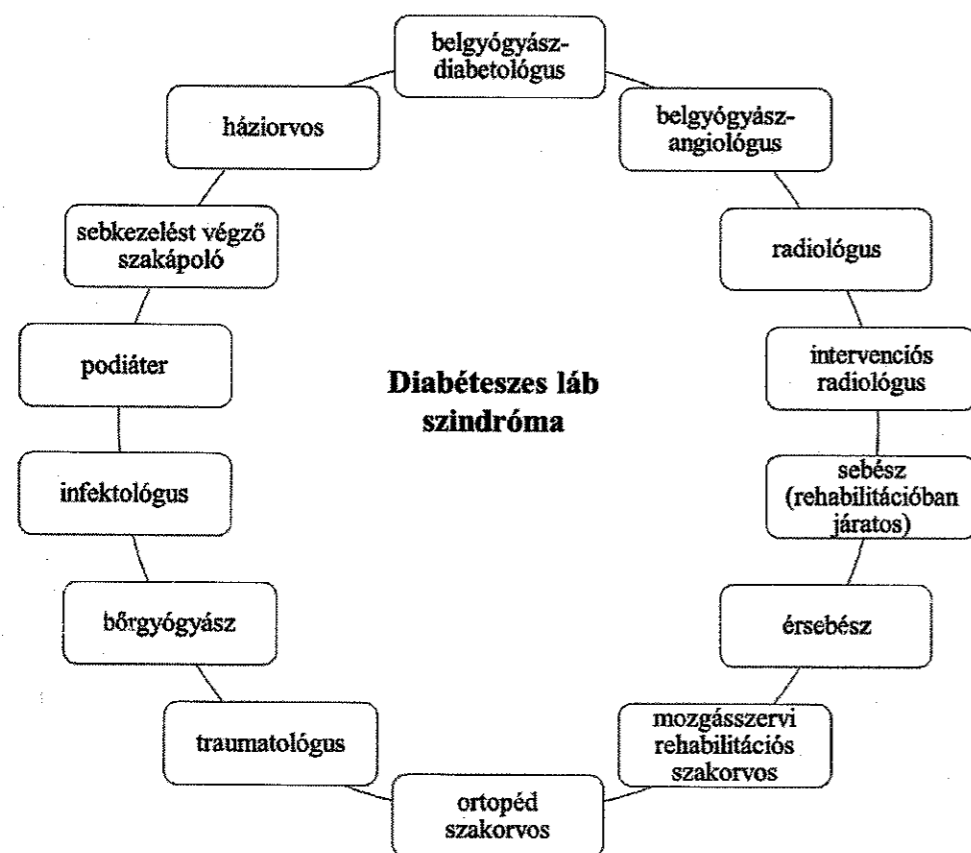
belgyógyász-diabetológus

belgyógyász-angiológus

radiológus

intervenciós radiológus

sebész (rehabilitációban járatos)

érsebész

mozgásszervi rehabilitációs szakorvos

ortopéd szakorvos

traumatológus

bőrgyógyász

infektológus

podiáter

sebkezelést végző szakápoló

háziorvos

Diabéteszes láb szindróma